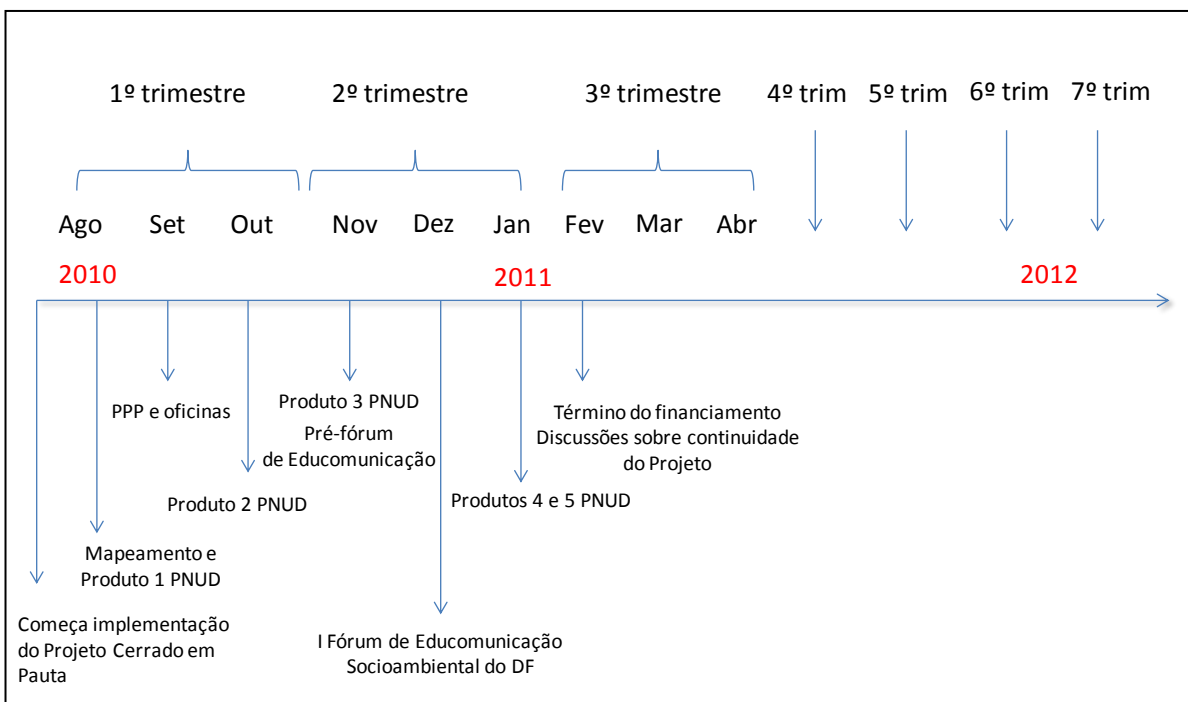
1º trimestre 2º trimestre 3º trimestre 4º trim 5º trim 6º trim 7º trim

Ago Set Out Nov Dez Jan Fev Mar Abr

2010 2011 2012

PPP e oficinas

Produto 3 PNUD
Pré-fórum
de Educomunicação

Término do financiamento
Discussões sobre continuidade do Projeto

Produto 2 PNUD

Produtos 4 e 5 PNUD

Mapeamento e Produto 1 PNUD

Começa implementação do Projeto Cerrado em Pauta

I Fórum de Educomunicação Socioambiental do DF